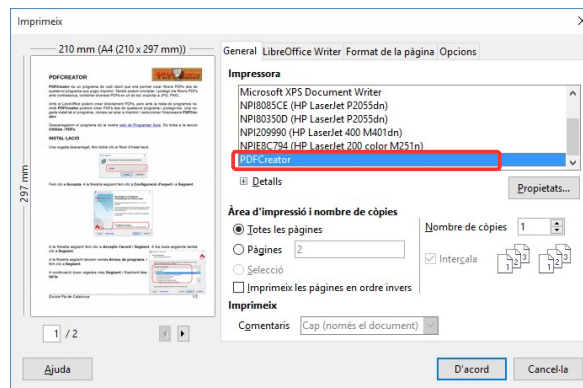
Imprimeix

210 mm (A4 (210 x 297 mm))

297 mm

PDFCREATOR

PDFCreator

INSTAL·LACIÓ

1 / 2

General | LibreOffice Writer | Format de la pàgina | Opcions

Impressora

Microsoft XPS Document Writer
NPI8085CE (HP LaserJet P2055dn)
NPI80350D (HP LaserJet P2055dn)
NPI209990 (HP LaserJet 400 M401dn)
NPIE8C794 (HP LaserJet 200 color M251n)
PDFCreator

Detalls

Propietats...

Àrea d'impressió i nombre de còpies

Totes les pàgines

Pàgines 2

Selecció

Imprimeix les pàgines en ordre invers

Nombre de còpies 1

Intercala

Imprimeix

Comentaris Cap (només el document)

Ajuda

D'acord

Cancel·la